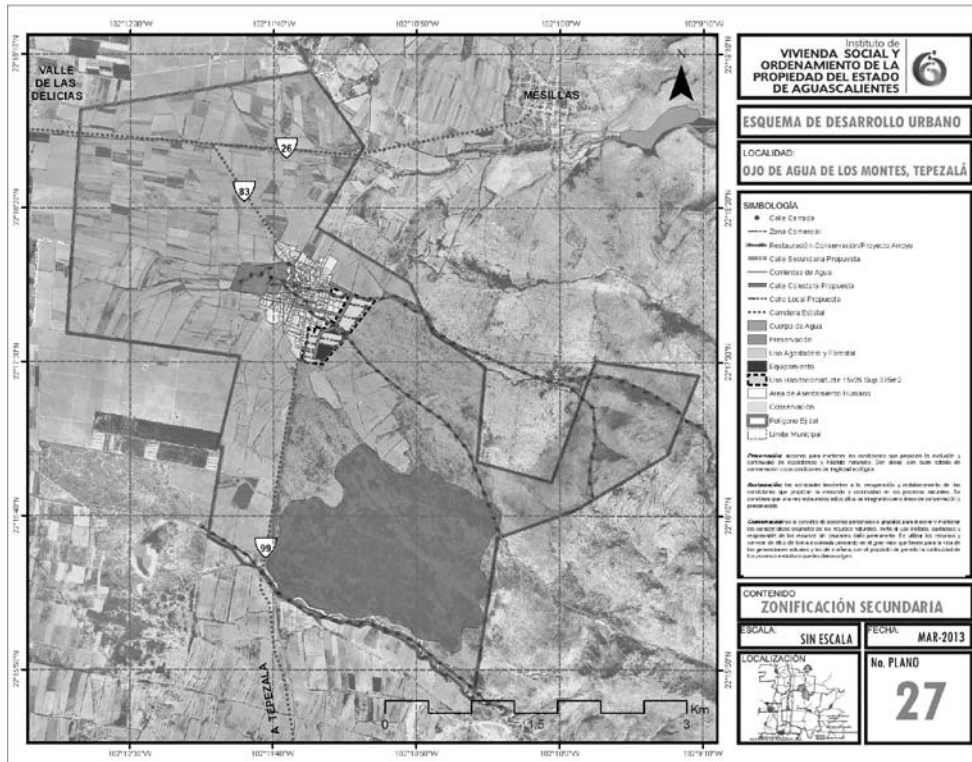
102°12'30"W 102°11'40"W 102°10'50"W 102°10'0"W 102°9'10"W

22°15'0"N
22°13'20"N
22°12'30"N
22°11'40"N
22°10'50"N

VALLE DE LAS DELICIAS

MESILLAS

N

26

83

99

A TEPEZALA

0 1.5 3 Km

Instituto de VIVIENDA SOCIAL Y ORDENAMIENTO DE LA PROPIEDAD DEL ESTADO DE AGUASCALIENTES

ESQUEMA DE DESARROLLO URBANO

LOCALIDAD:
OJO DE AGUA DE LOS MONTES, TEPEZALÁ

SIMBOLOGÍA
Calle Cerrada
Zona Comercial
Restauración-Conservación/Proyecto Arroyo
Calle Secundaria Propuesta
Corrientes de Agua
Calle Colectora Propuesta
Calle Local Propuesta
Carretera Estatal
Cuerpo de Agua
Preservación
Uso Agrícola y Forestal
Equipamiento
Uso Habitacional Lote 15x05 Sup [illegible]
Área de Asentamiento Humano
Conservación
Polígono Ejidal
Límite Municipal

Preservación: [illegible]

Restauración: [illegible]

Conservación: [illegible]

CONTENIDO
ZONIFICACIÓN SECUNDARIA

ESCALA:
SIN ESCALA

FECHA:
MAR-2013

LOCALIZACIÓN

No. PLANO
27